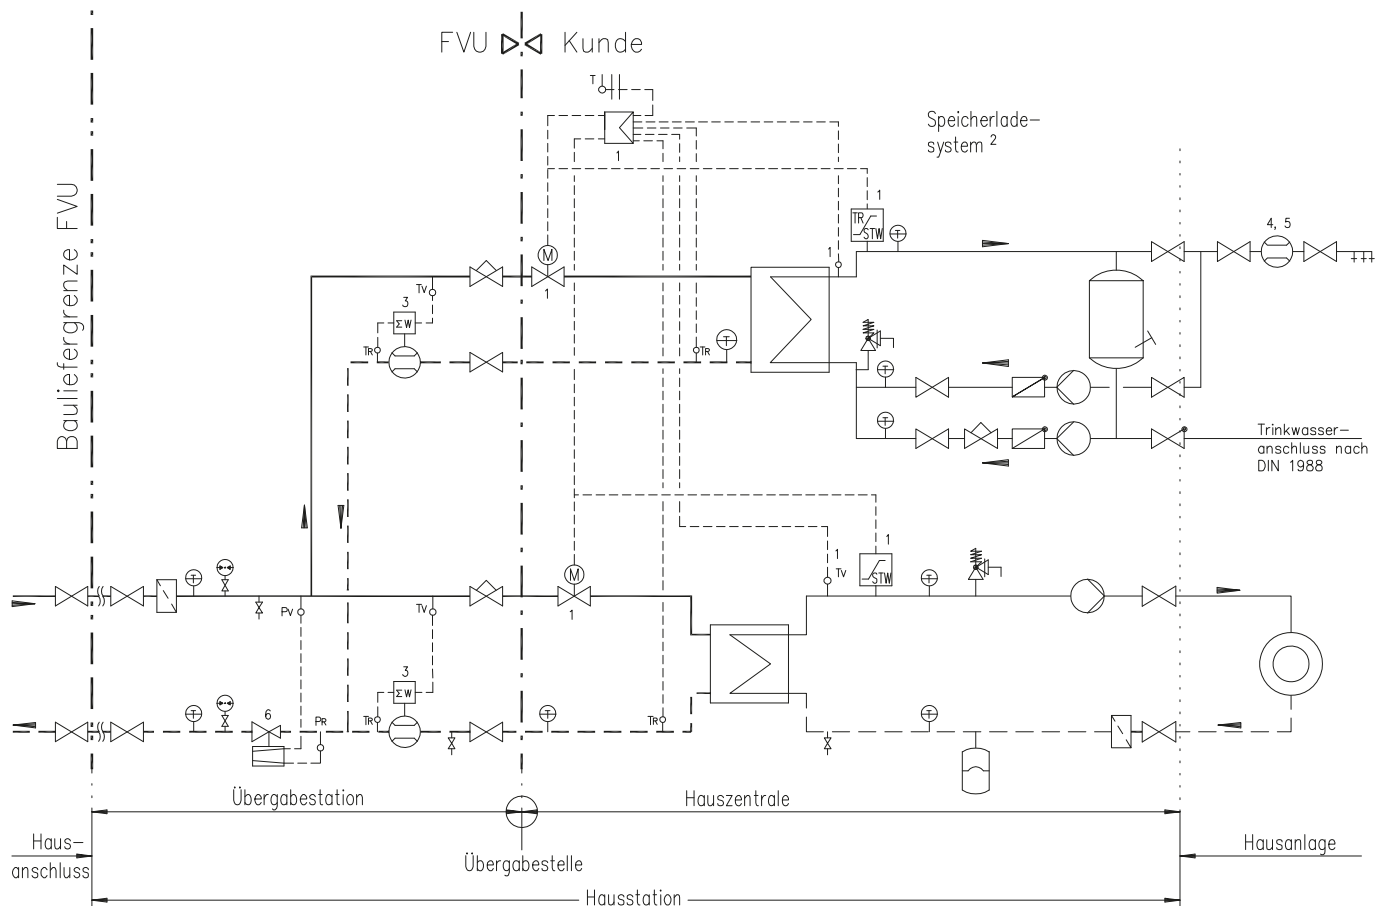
FVU Kunde

T

1

Speicherlade-
system $^2$

Bauliefergrenze FVU

1
TR
STW

1

4, 5

M
1

3
ΣW
Tv
TR

TR

T

T

T

T

Trinkwasser-
anschluss nach
DIN 1988

1
Tv

1
STW

T

M
1

T

Pv

Tv

3
ΣW
Tv

6

PR

TR

T

TR

T

T

Übergabestation

Hauszentrale

Haus-
anschluss

Übergabestelle

Hausanlage

Hausstation